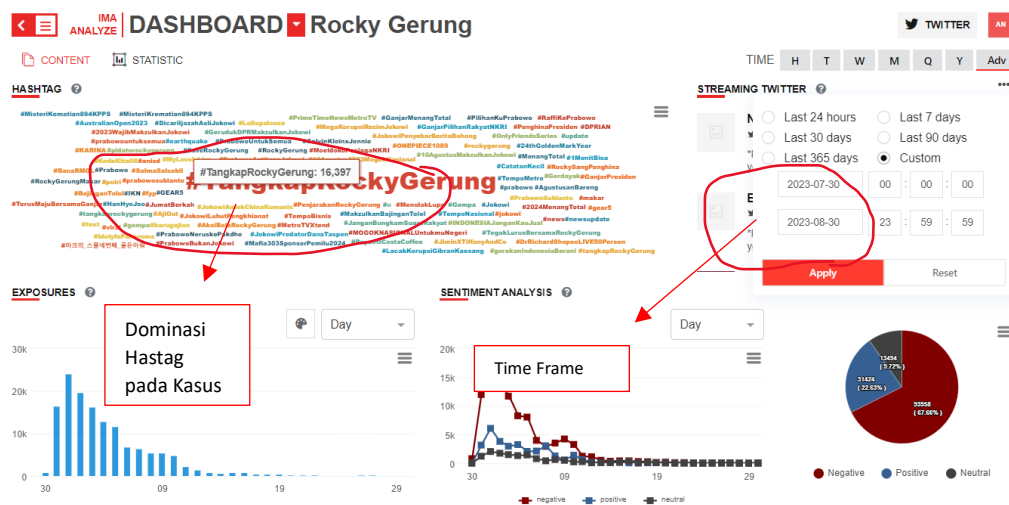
IMA ANALYZE DASHBOARD Rocky Gerung

TWITTER

CONTENT STATISTIC

TIME H T W M Q Y Adv

HASHTAG

#MisteriKematian894KPPS #MisteriKrematian894KPPS #PrimeTimeNewsMetroTV #GanjarMenangTotal #PilihanKuPrabowo #RaffiKePrabowo
#AustralianOpen2023 #DicariljazahAsliJokowi #Ladapadonsa #NegaKorupsiRezimJokowi #GanjarPilihanRakyatNKRI #PenghinaPresiden #DPRIAN
#2023WajibMakzulkanJokowi #GerudukDPRMakzulkanJokowi #JokowiPenyebarBeritaBohong #OnlyFriendsSeries #update
#TangkapRockyGerung

#TangkapRockyGerung: 16,397

#RockyGerungMakar #Prabowo #SalmaSalsabil #prabowo #AgustusanBareng
#TerusMajuBersamaGanjar #JumatBerkah #PenjarakanRockyGerung #MenolakLupa #2024MenangTotal #gear5
#tangkaprockygerung #JokowiRakusChinaKomunis #TempoBisnis #MakzulkanBajinganTolol #TempoNasional #jokowi #news #newsupdate
#PrabowoBukanJokowi #Mafia303SponsorPemilu2024 #JiminXTiffanyAndCo #DrRichardShopeeLIVE50Persen
#LaccakKorupsiGibranKaesang #gerakanIndonesiaBerani #tangkapRockyGerung

Dominasi Hastag pada Kasus

STREAMING TWITTER

Last 24 hours
Last 7 days
Last 30 days
Last 90 days
Last 365 days
Custom

2023-07-30 00 : 00 : 00
2023-08-30 23 : 59 : 59

Apply Reset

EXPOSURES

Day

30k
20k
10k
0k
30 09 19 29

SENTIMENT ANALYSIS

Day

Time Frame

20k
15k
10k
5k
0k
30 09 19 29

negative positive neutral

13454 ( 9.72% )
31424 ( 22.63% )
93558 ( 67.66% )

Negative Positive Neutral